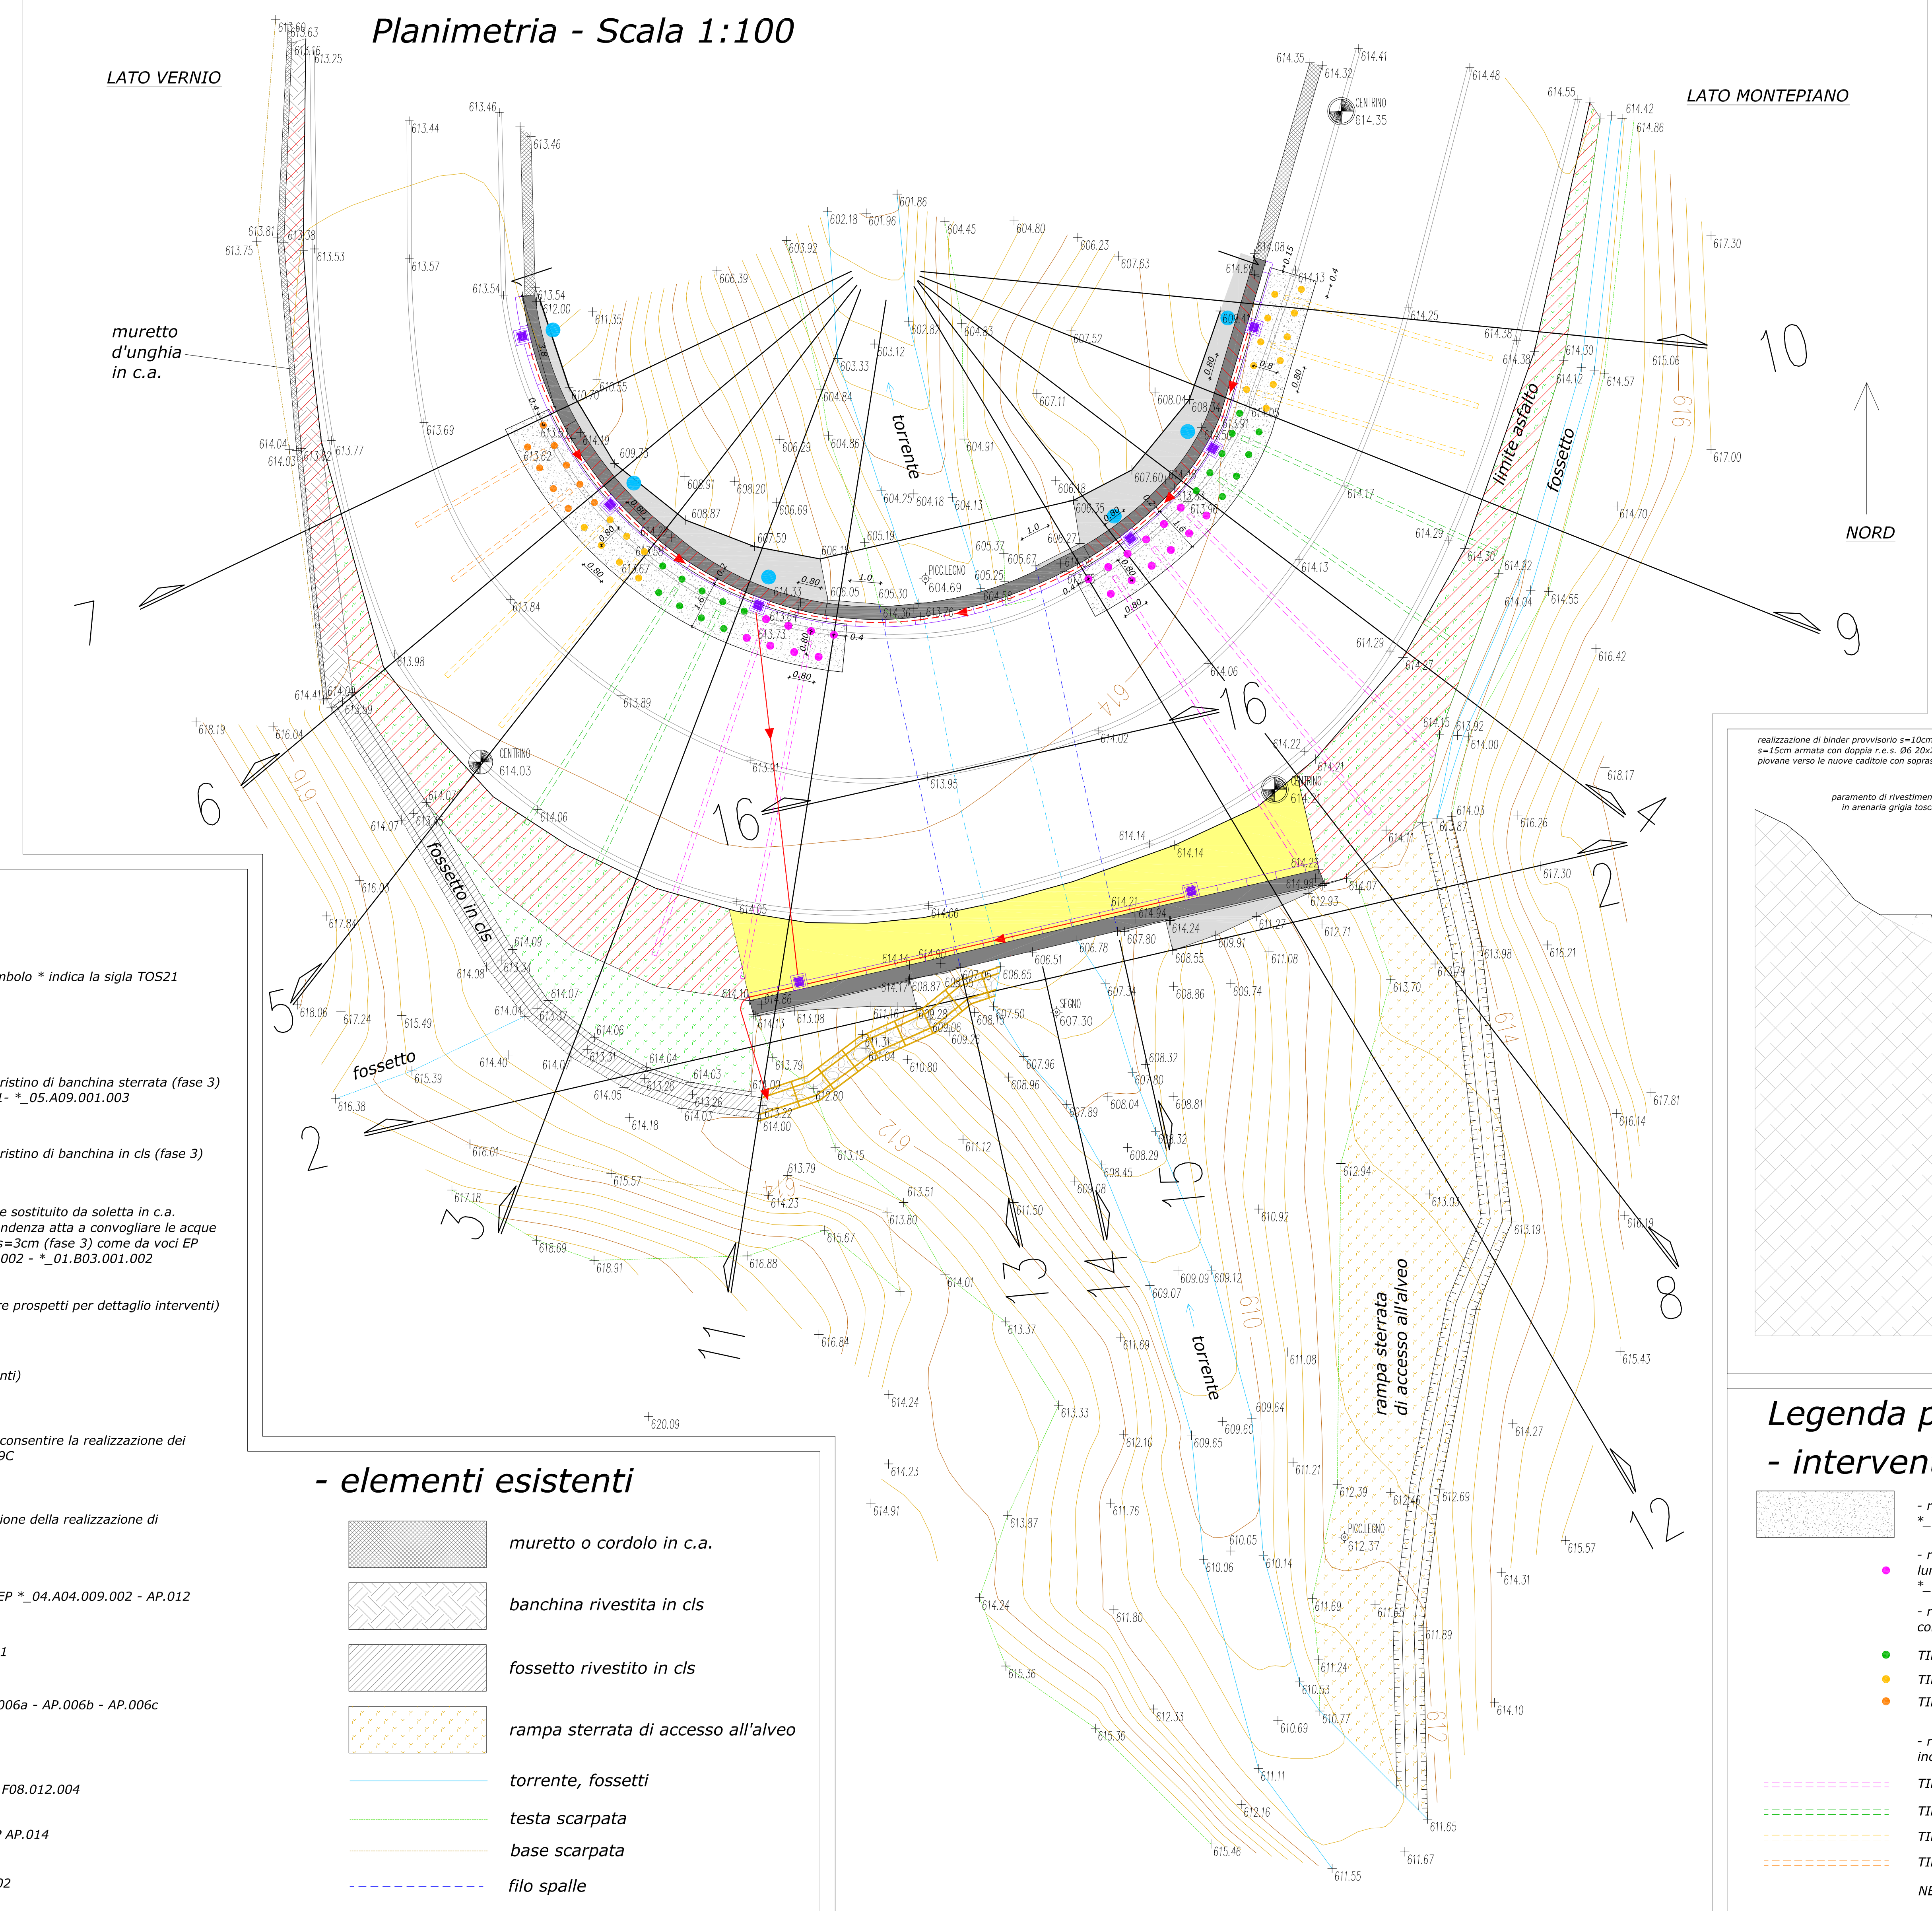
Planimetria - Scala 1:100

LATO VERNIO

LATO MONTEPIANO

NORD

muretto d'unghia in c.a.

torrente

limite asfalto

fossetto

fossetto in cls

fossetto

rampa sterrata di accesso all'alveo

torrente

CENTRINO 614.35

CENTRINO 614.03

CENTRINO 614.21

PICC.LEGNO 604.69

SEGNO 607.30

PICC.LEGNO 612.37

1 2 3 4 5 6 7 8 9 10 11 12 13 14 15 16 16

616 614 614 612 612 610 612 616 616

0.80 0.80 0.80 0.80 0.80 0.80 0.80 0.80 0.80 1.0 1.0 1.6 1.6 0.4 0.4 0.4 0.4 0.15 3.8 0.8

613.69 613.63 613.46 613.25 613.46 613.44 613.46 613.81 613.38 613.75 613.53 613.57 613.54 613.54 612.00 611.35 610.70 610.55 613.69 614.04 614.03 613.62 613.77 613.57 613.62 614.19 609.75 608.91 608.20 608.87 606.69 607.50 606.19 606.29 604.86 604.84 603.33 603.12 602.82 604.83 607.52 607.11 608.04 608.04 604.91 604.25 604.18 604.13 605.19 605.37 605.67 606.27 605.25 606.18 606.35 607.60 601.86 602.18 601.96 603.92 606.39 604.45 604.80 606.23 607.63 614.08 614.13 614.63 614.25 614.38 614.38 614.30 614.12 614.57 615.06 617.30 617.00 614.17 614.29 614.13 614.30 614.22 614.04 614.55 614.70 614.35 614.32 614.41 614.48 614.55 614.42 614.86 616.42 614.29 614.27 614.06 614.15 613.92 614.00 614.22 614.21 618.17 614.03 613.87 616.26 614.11 614.07 617.30 612.93 612.71 611.27 611.08 609.91 609.74 608.55 608.86 614.24 613.98 616.21 613.79 613.70 614.02 613.95 613.91 613.89 613.84 613.98 614.41 614.08 613.59 618.19 616.04 614.07 613.83 614.06 616.03 617.84 614.09 613.34 614.08 614.07 613.37 614.04 614.06 613.31 614.04 614.03 613.26 614.05 614.40 614.07 613.26 614.03 614.18 618.06 617.24 615.49 615.39 616.38 616.01 615.57 617.18 618.69 618.91 614.05 614.06 614.14 614.14 614.21 614.94 614.14 614.90 614.17 608.87 608.05 607.05 606.65 606.51 606.78 607.80 614.10 613.86 614.13 613.08 611.16 609.28 609.06 609.25 608.13 607.50 611.31 611.04 610.80 607.96 608.96 607.89 608.04 607.34 608.32 607.80 608.81 608.32 608.29 608.45 609.08 613.79 612.80 614.00 613.22 614.00 613.79 614.23 613.15 611.12 613.51 613.80 615.67 616.88 614.01 611.50 613.37 616.84 614.24 614.23 614.91 613.33 612.10 611.69 613.87 611.76 611.80 614.24 615.36 615.36 612.33 611.11 612.16 615.46 611.55 610.69 610.77 610.53 611.24 611.65 611.89 611.67 611.65 609.64 609.60 609.65 611.21 610.05 610.14 610.06 611.69 612.39 612.46 612.69 611.08 610.92 609.09 609.12 609.07 612.94 613.03 613.19 616.19 615.43 614.27 615.57 614.31 614.10 617.81 616.14 620.09 613.73 613.64 614.33 606.05 605.30 614.36 613.70 604.69 612.9 613.91 613.05 613.05 613.62

realizzazione di binder provvisorio s=10cm s=15cm armata con doppia r.e.s. Ø6 20x piovane verso le nuove caditoie con sopra

paramento di rivestimen in arenaria grigia tosc

Legenda p
- interven

- r *_
- r lur *_
- r co
TI
TI
TI
- r inc
TI
TI
TI
TI
NE

nbolo * indica la sigla TOS21

ristino di banchina sterrata (fase 3) 1 - *_05.A09.001.003

ristino di banchina in cls (fase 3)

e sostituito da soletta in c.a. ndenza atta a convogliare le acque s=3cm (fase 3) come da voci EP 002 - *_01.B03.001.002

re prospetti per dettaglio interventi)

nti)

consentire la realizzazione dei 9C

ione della realizzazione di

EP *_04.A04.009.002 - AP.012

1

006a - AP.006b - AP.006c

F08.012.004

AP.014

02

- elementi esistenti

muretto o cordolo in c.a.

banchina rivestita in cls

fossetto rivestito in cls

rampa sterrata di accesso all'alveo

torrente, fossetti

testa scarpata

base scarpata

filo spalle